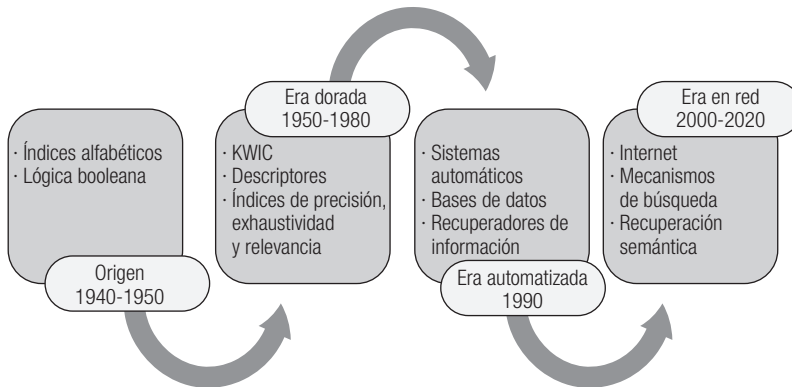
· Índices alfabéticos
· Lógica booleana

Origen
1940-1950

Era dorada
1950-1980

· KWIC
· Descriptores
· Índices de precisión, exhaustividad y relevancia

· Sistemas automáticos
· Bases de datos
· Recuperadores de información

Era automatizada
1990

Era en red
2000-2020

· Internet
· Mecanismos de búsqueda
· Recuperación semántica